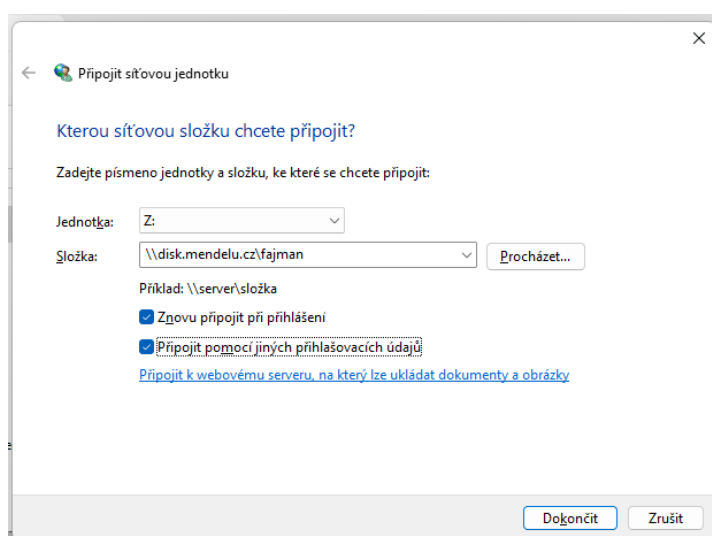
Připojit síťovou jednotku

Kterou síťovou složku chcete připojit?

Zadejte písmeno jednotky a složku, ke které se chcete připojit:

Jednotka: Z:

Složka: \\disk.mendelu.cz\fajman

Procházet...

Příklad: \\server\složka

Znovu připojit při přihlášení

Připojit pomocí jiných přihlašovacích údajů

Připojit k webovému serveru, na který lze ukládat dokumenty a obrázky

Dokončit

Zrušit